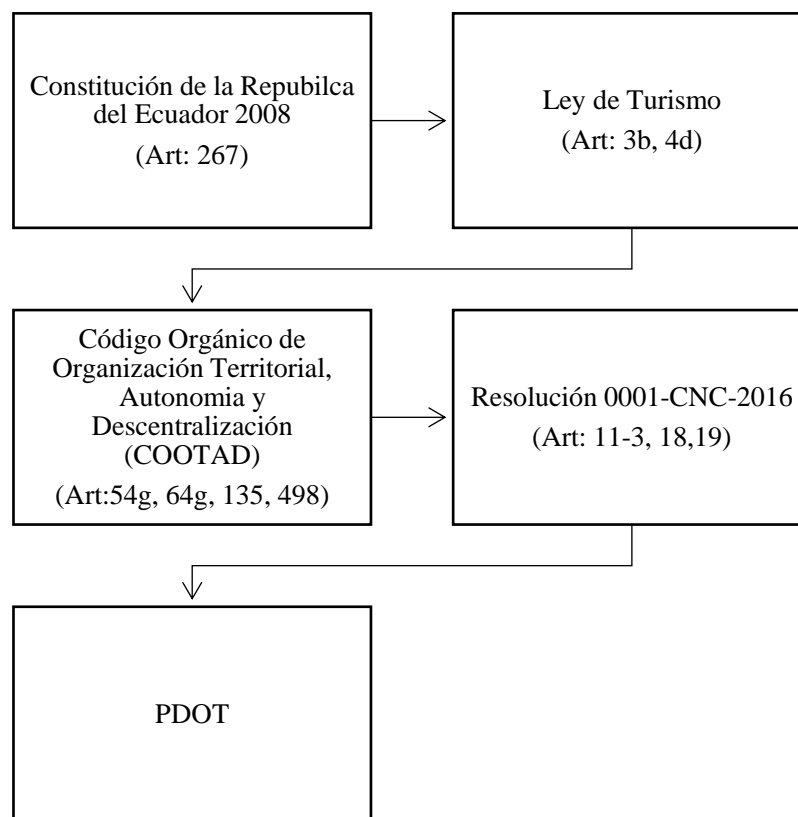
Constitución de la Repubilca del Ecuador 2008
(Art: 267)

Ley de Turismo
(Art: 3b, 4d)

Código Orgánico de Organización Territorial, Autonomia y Descentralización (COOTAD)
(Art:54g, 64g, 135, 498)

Resolución 0001-CNC-2016
(Art: 11-3, 18,19)

PDOT